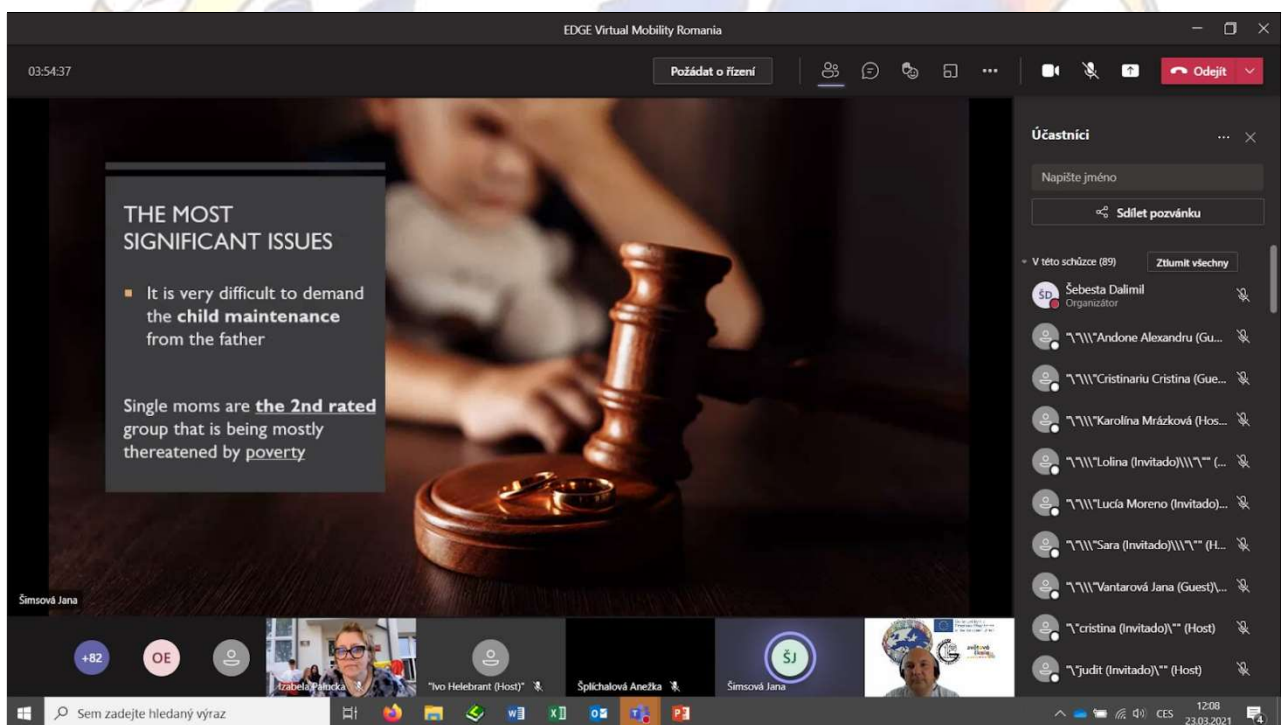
EDGE Virtual Mobility Romania

03:54:37

Požádat o řízení

Odejít

THE MOST SIGNIFICANT ISSUES

It is very difficult to demand the **child maintenance** from the father

Single moms are **the 2nd rated** group that is being mostly thereatened by poverty

Šimsová Jana

Účastníci

Napište jméno

Sdílet pozvánku

V této schůzce (89)

Ztlumit všechny

ŠD Šebesta Dalimil
Organizátor

"\"\\\"Andone Alexandru (Gu...

"\"\\\"Cristinariu Cristina (Gue...

"\"\\\"Karolína Mrázková (Hos...

"\"\\\"Lolina (Invitado)\\\"\"" (...

"\"\\\"Lucía Moreno (Invitado)...

"\"\\\"Sara (Invitado)\\\"\"" (H...

"\"\\\"Vantarová Jana (Guest)\...

"\"cristina (Invitado)\"" (Host)

"\"judit (Invitado)\"" (Host)

+82

OE

Izabela Pańcka

"Ivo Helebrant (Host)"

Šplíchalová Anežka

ŠJ

Šimsová Jana

Sem zadejte hledaný výraz

CES

12:08
23.03.2021